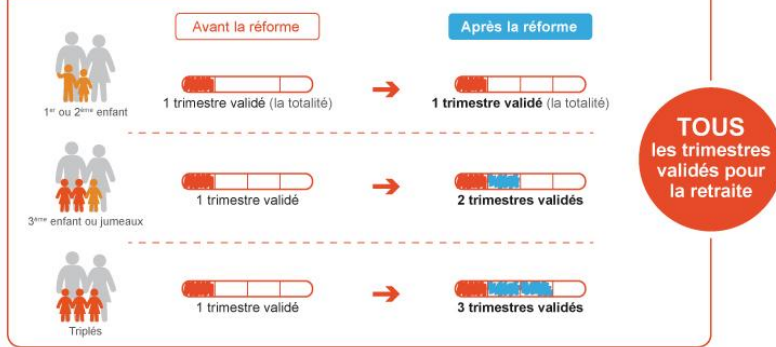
Avant la réforme

Après la réforme

1$^{er}$ ou 2$^{ème}$ enfant

1 trimestre validé (la totalité)

1 trimestre validé (la totalité)

3$^{ème}$ enfant ou jumeaux

1 trimestre validé

2 trimestres validés

Triplés

1 trimestre validé

3 trimestres validés

TOUS les trimestres validés pour la retraite